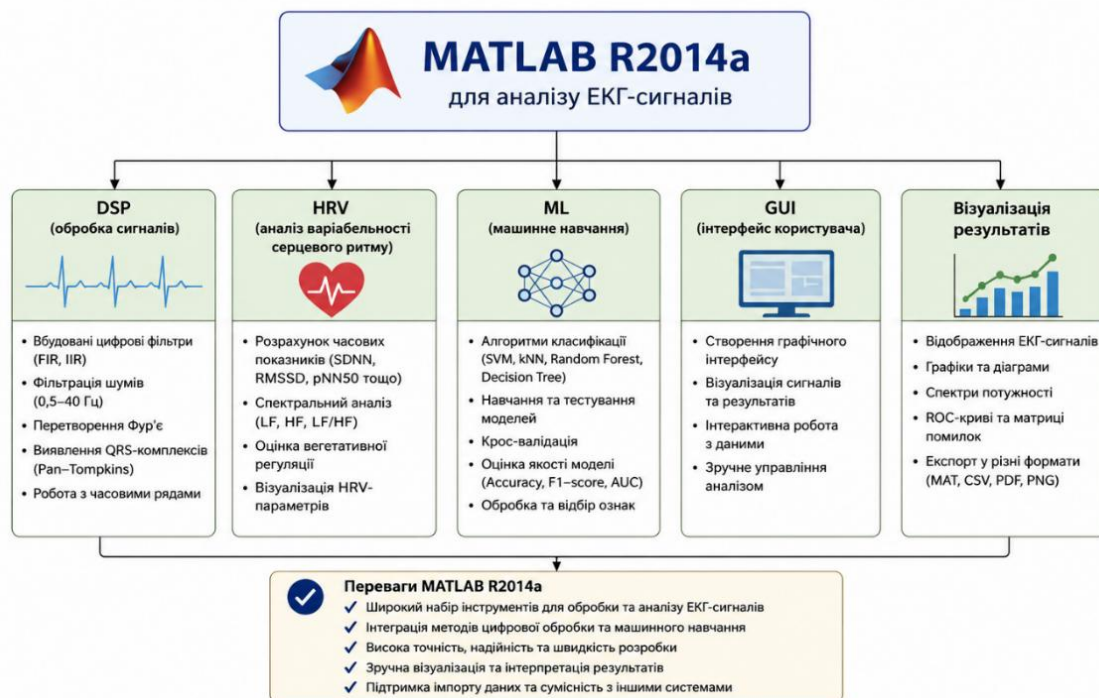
MATLAB R2014a
для аналізу ЕКГ-сигналів

DSP
(обробка сигналів)

• Вбудовані цифрові фільтри (FIR, IIR)
• Фільтрація шумів (0,5–40 Гц)
• Перетворення Фур'є
• Виявлення QRS-комплексів (Pan–Tompkins)
• Робота з часовими рядами

HRV
(аналіз варіабельності серцевого ритму)

• Розрахунок часових показників (SDNN, RMSSD, pNN50 тощо)
• Спектральний аналіз (LF, HF, LF/HF)
• Оцінка вегетативної регуляції
• Візуалізація HRV-параметрів

ML
(машинне навчання)

• Алгоритми класифікації (SVM, kNN, Random Forest, Decision Tree)
• Навчання та тестування моделей
• Крос-валідація
• Оцінка якості моделі (Accuracy, F1–score, AUC)
• Обробка та відбір ознак

GUI
(інтерфейс користувача)

• Створення графічного інтерфейсу
• Візуалізація сигналів та результатів
• Інтерактивна робота з даними
• Зручне управління аналізом

Візуалізація результатів

• Відображення ЕКГ-сигналів
• Графіки та діаграми
• Спектри потужності
• ROC-криві та матриці помилок
• Експорт у різні формати (MAT, CSV, PDF, PNG)

Переваги MATLAB R2014a
✓ Широкий набір інструментів для обробки та аналізу ЕКГ-сигналів
✓ Інтеграція методів цифрової обробки та машинного навчання
✓ Висока точність, надійність та швидкість розробки
✓ Зручна візуалізація та інтерпретація результатів
✓ Підтримка імпорту даних та сумісність з іншими системами